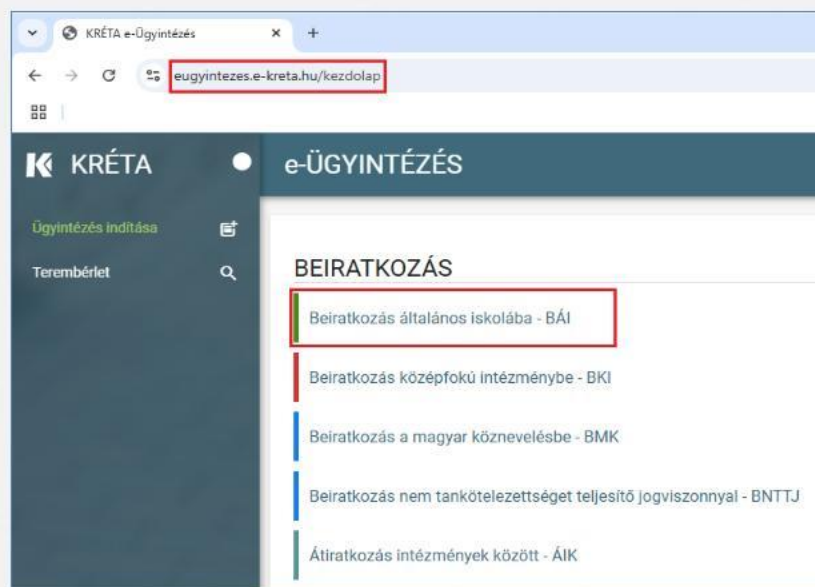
KRÉTA e-Ügyintézés
×
+
eugyintezes.e-kreta.hu/kezdolap

KRÉTA
e-ÜGYINTÉZÉS

Ügyintézés indítása
Terembérlet

BEIRATKOZÁS
Beiratkozás általános iskolába - BÁI
Beiratkozás középfokú intézménybe - BKI
Beiratkozás a magyar köznevelésbe - BMK
Beiratkozás nem tankötelezettséget teljesítő jogviszonnyal - BNTTJ
Átiratkozás intézmények között - ÁIK